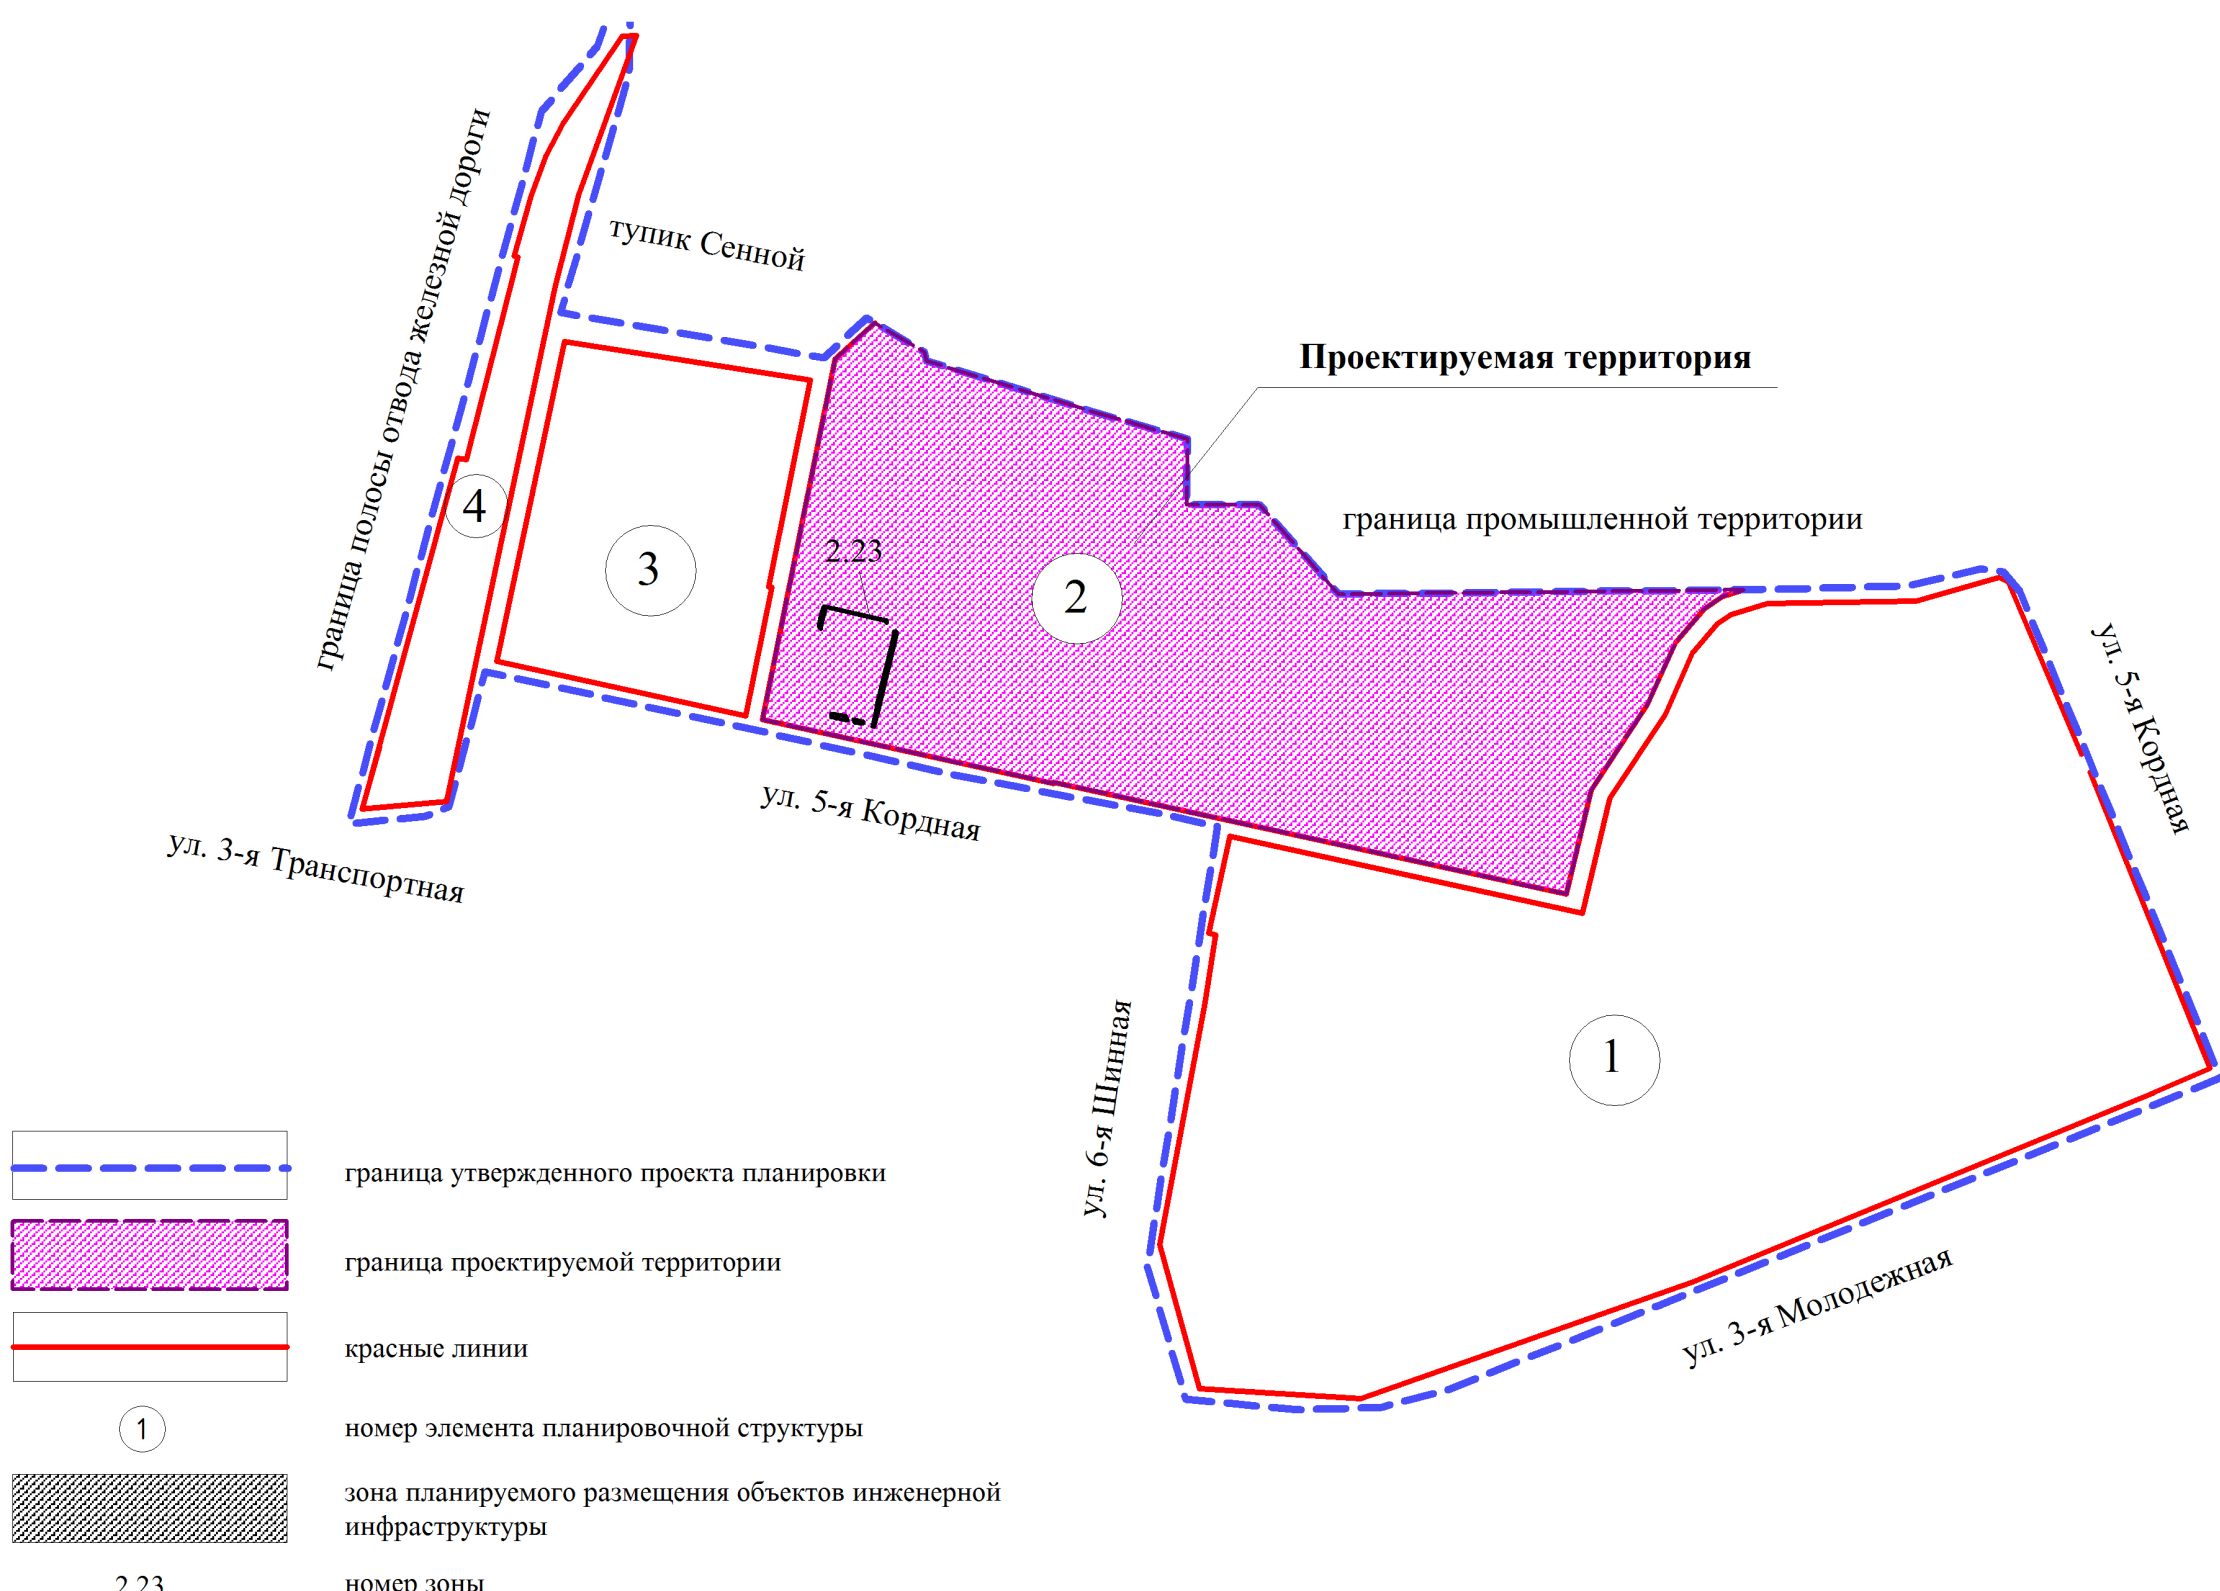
граница полосы отвода железной дороги

тупик Сенной

Проектируемая территория

граница промышленной территории

4

3

2.23

2

ул. 5-я Кордная

ул. 3-я Транспортная

ул. 5-я Кордная

ул. 6-я Шинная

1

ул. 3-я Молодежная

граница утвержденного проекта планировки

граница проектируемой территории

красные линии

1

номер элемента планировочной структуры

зона планируемого размещения объектов инженерной инфраструктуры

2.23

номер зоны